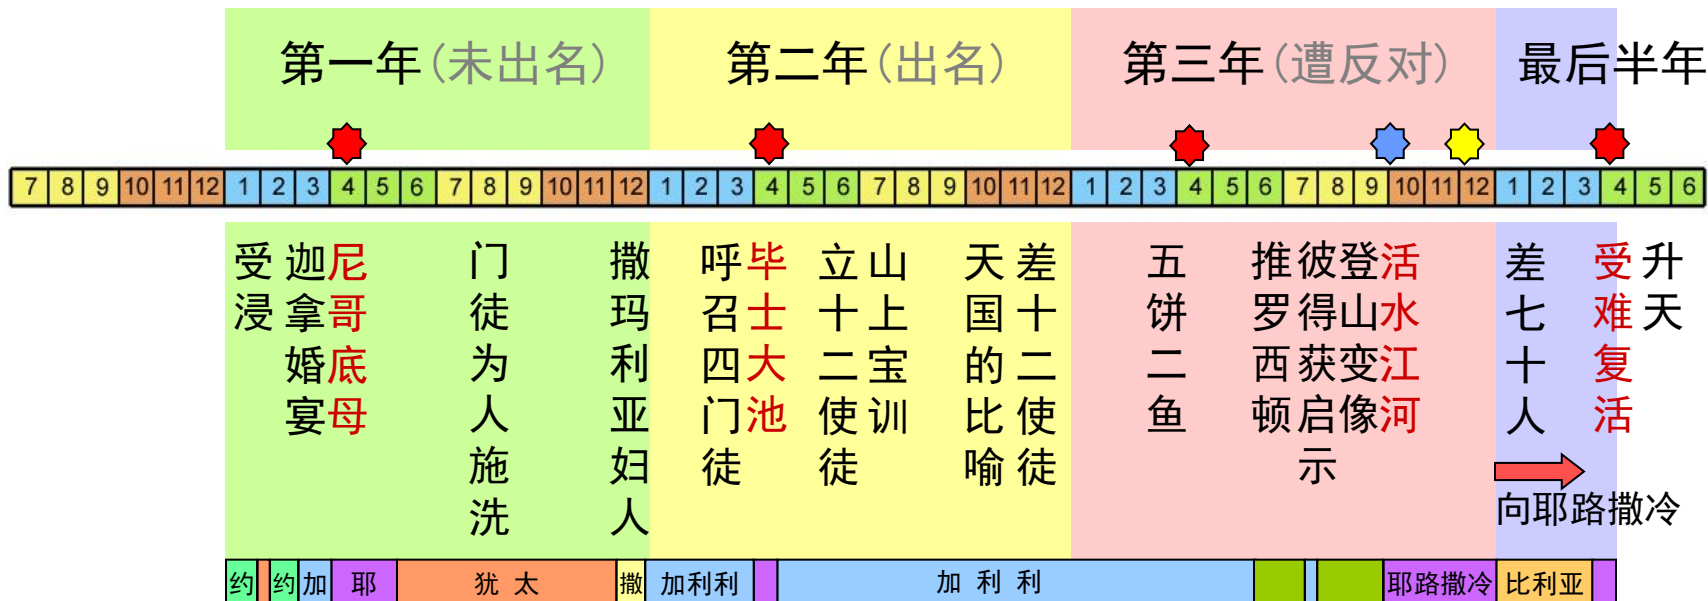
第一年(未出名)　第二年(出名)　第三年(遭反对)　最后半年

7 8 9 10 11 12 1 2 3 4 5 6 7 8 9 10 11 12 1 2 3 4 5 6 7 8 9 10 11 12 1 2 3 4 5 6 7 8 9 10 11 12 1 2 3 4 5 6

受浸

迦拿婚宴

尼哥底母

门徒为人施洗

撒玛利亚妇人

呼召四门徒

毕士大池

立十二使徒

山上宝训

天国的比喻

差十二使徒

五饼二鱼

推罗西顿

彼得获启

登山变像

活水江河

差七十人

受难复活

升天

向耶路撒冷

约　约　加　耶　犹 太　撒　加利利　加 利 利　耶路撒冷　比利亚